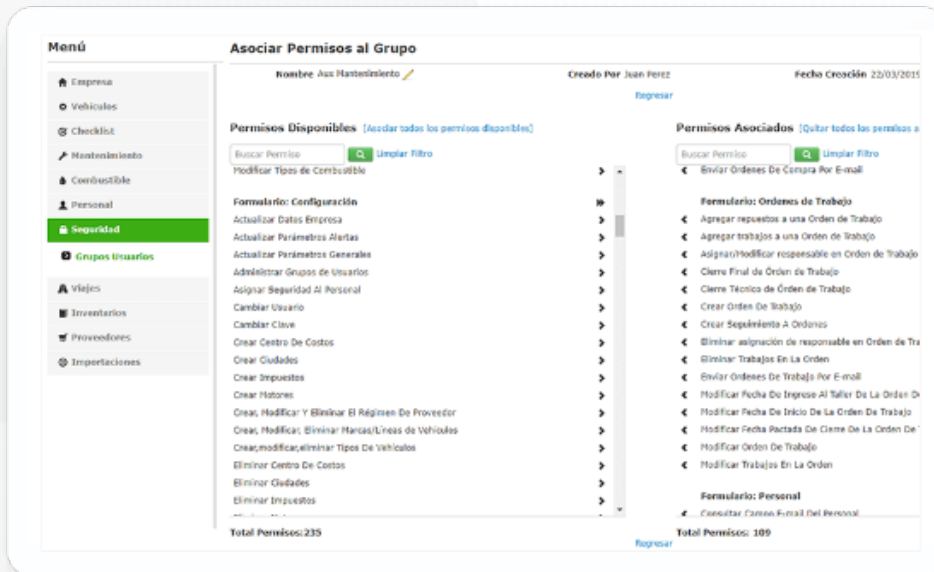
Menú

Empresa
Vehículos
Checklist
Mantenimiento
Combustible
Personal
Seguridad
Grupos Usuarios
Viajes
Inventarios
Proveedores
Importaciones

Asociar Permisos al Grupo

Nombre Aux Mantenimiento
Creado Por Juan Perez
Fecha Creación 22/03/2019
Regresar

Permisos Disponibles [Asociar todos los permisos disponibles]

Buscar Permiso
Limpiar Filtro

Modificar Tipos de Combustible

Formulario: Configuración
Actualizar Datos Empresa
Actualizar Parámetros Alertas
Actualizar Parámetros Generales
Administrar Grupos de Usuarios
Asignar Seguridad Al Personal
Cambiar Usuario
Cambiar Clave
Crear Centro De Costos
Crear Ciudades
Crear Impuestos
Crear Motores
Crear, Modificar Y Eliminar El Régimen De Proveedor
Crear, Modificar, Eliminar Marcas/Líneas de Vehículos
Crear,modificar,eliminar Tipos De Vehículos
Eliminar Centro De Costos
Eliminar Ciudades
Eliminar Impuestos

Total Permisos: 235

Permisos Asociados [Quitar todos los permisos a

Buscar Permiso
Limpiar Filtro

Enviar Ordenes De Compra Por E-mail

Formulario: Ordenes de Trabajo
Agregar repuestos a una Orden de Trabajo
Agregar trabajos a una Orden de Trabajo
Asignar/Modificar responsable en Orden de Trabajo
Cierre Final de Orden de Trabajo
Cierre Técnico de Orden de Trabajo
Crear Orden De Trabajo
Crear Seguimiento A Ordenes
Eliminar asignación de responsable en Orden de Tra
Eliminar Trabajos En La Orden
Enviar Ordenes De Trabajo Por E-mail
Modificar Fecha De Ingreso Al Taller De La Orden D
Modificar Fecha De Inicio De La Orden De Trabajo
Modificar Fecha Pactada De Cierre De La Orden De
Modificar Orden De Trabajo
Modificar Trabajos En La Orden

Formulario: Personal
Consultar Campo E-mail Del Personal

Total Permisos: 109

Regresar